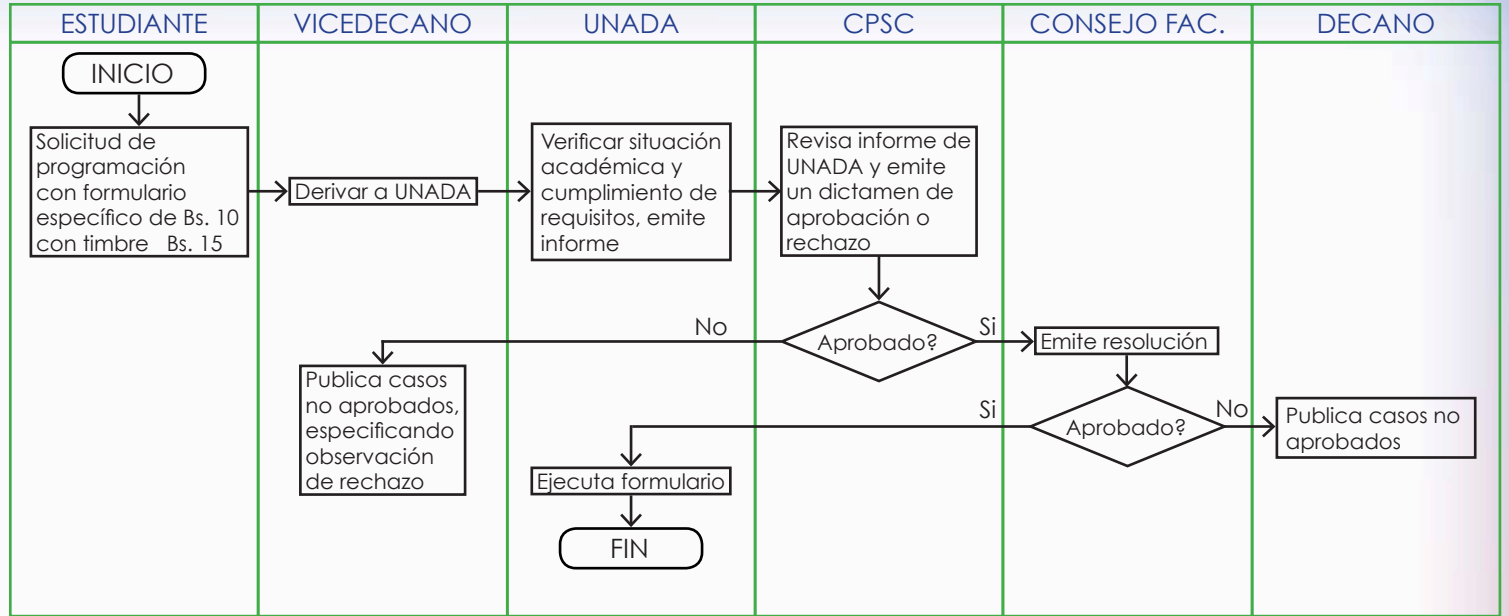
| ESTUDIANTE | VICEDECANO | UNADA | CPSC | CONSEJO FAC. | DECANO |
|---|---|---|---|---|---|

INICIO

Solicitud de programación con formulario específico de Bs. 10 con timbre Bs. 15

Derivar a UNADA

Verificar situación académica y cumplimiento de requisitos, emite informe

Revisa informe de UNADA y emite un dictamen de aprobación o rechazo

Aprobado?

No

Si

Emite resolución

Publica casos no aprobados, especificando observación de rechazo

Aprobado?

Si

No

Publica casos no aprobados

Ejecuta formulario

FIN